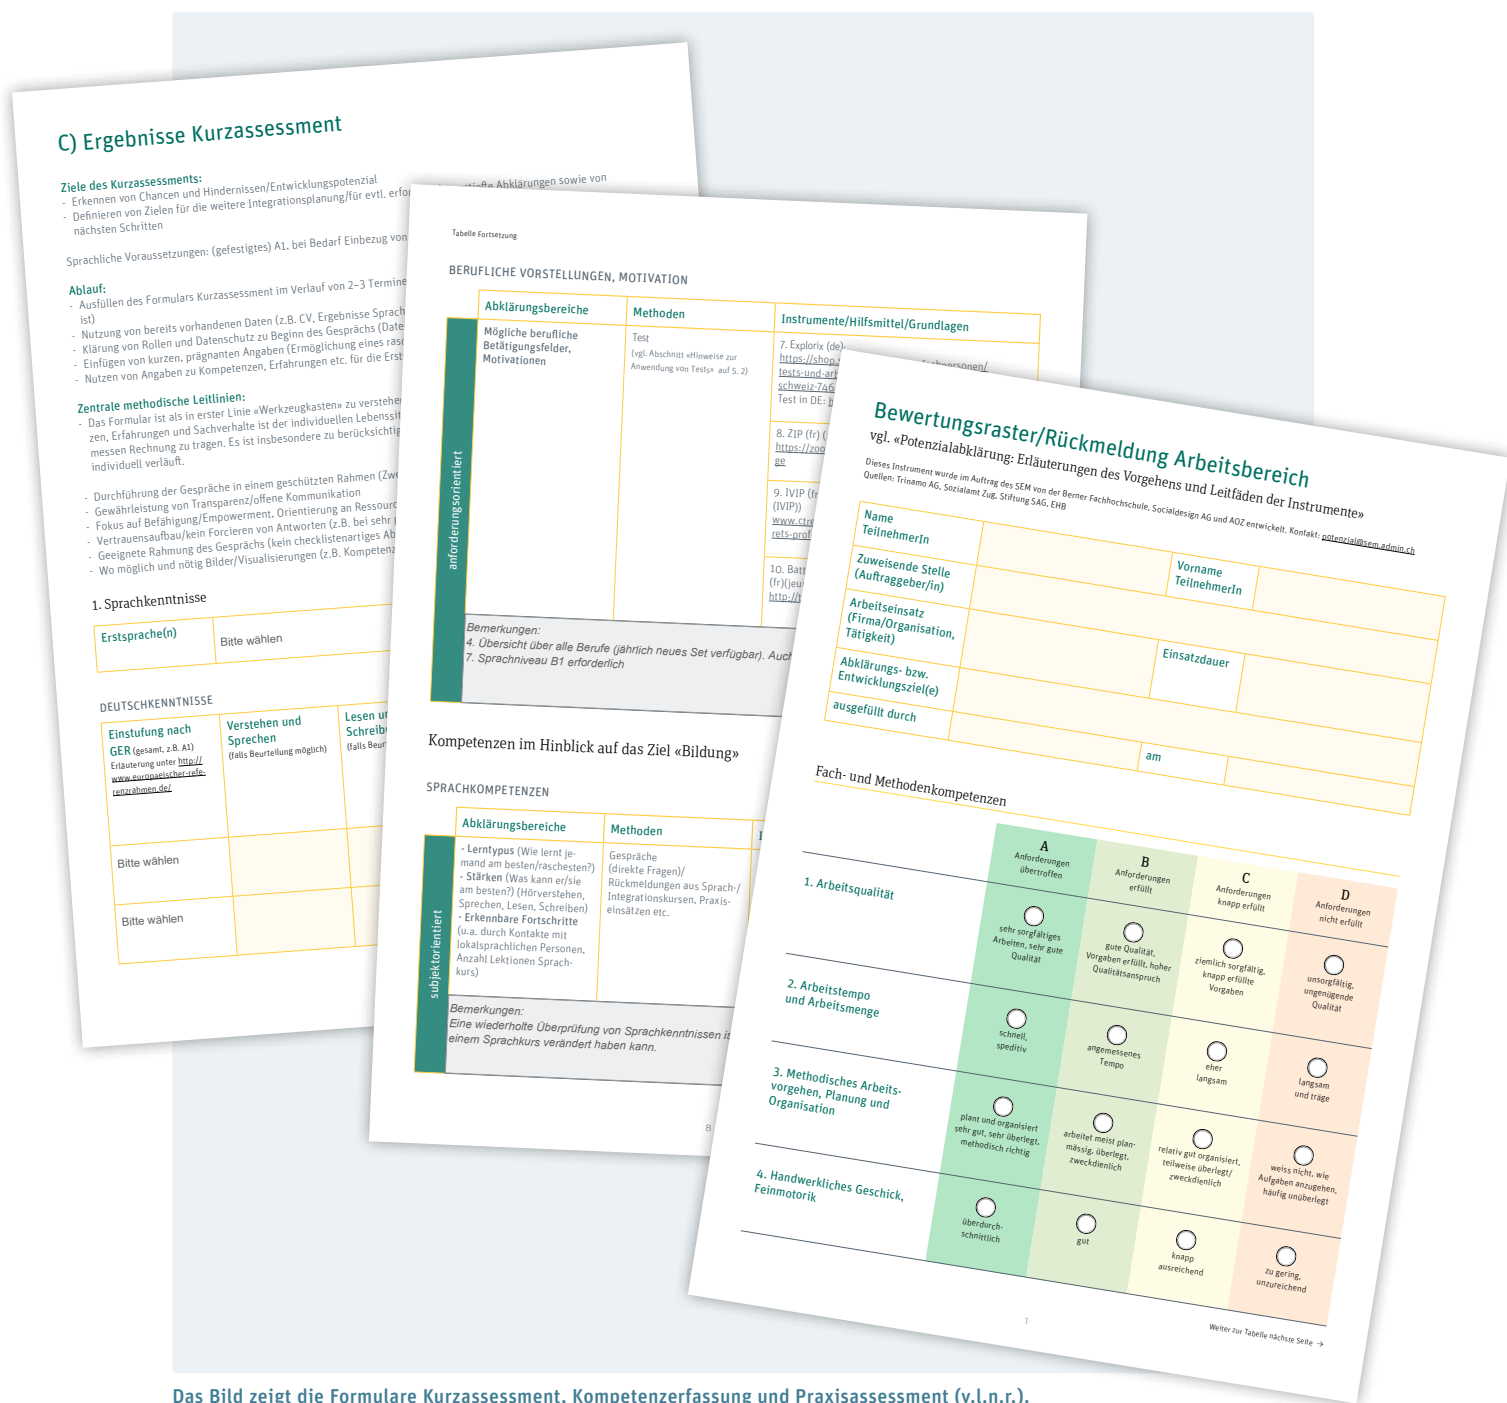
C) Ergebnisse Kurzassessment

Ziele des Kurzassessments:
- Erkennen von Chancen und Hindernissen/Entwicklungspotenzial
- Definieren von Zielen für die weitere Integrationsplanung/für evtl. erfor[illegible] vertiefte Abklärungen sowie von nächsten Schritten

Sprachliche Voraussetzungen: (gefestigtes) A1, bei Bedarf Einbezug von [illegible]

Ablauf:
- Ausfüllen des Formulars Kurzassessment im Verlauf von 2–3 Termine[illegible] ist)
- Nutzung von bereits vorhandenen Daten (z.B. CV, Ergebnisse Sprach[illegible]
- Klärung von Rollen und Datenschutz zu Beginn des Gesprächs (Date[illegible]
- Einfügen von kurzen, prägnanten Angaben (Ermöglichung eines rasc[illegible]
- Nutzen von Angaben zu Kompetenzen, Erfahrungen etc. für die Erst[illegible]

Zentrale methodische Leitlinien:
- Das Formular ist als in erster Linie «Werkzeugkasten» zu verstehe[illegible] zen, Erfahrungen und Sachverhalte ist der individuellen Lebenssit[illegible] messen Rechnung zu tragen. Es ist insbesondere zu berücksichtig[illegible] individuell verläuft.

- Durchführung der Gespräche in einem geschützten Rahmen (Zwe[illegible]
- Gewährleistung von Transparenz/offene Kommunikation
- Fokus auf Befähigung/Empowerment, Orientierung an Ressourc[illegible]
- Vertrauensaufbau/kein Forcieren von Antworten (z.B. bei sehr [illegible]
- Geeignete Rahmung des Gesprächs (kein checklistenartiges Ab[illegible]
- Wo möglich und nötig Bilder/Visualisierungen (z.B. Kompetenz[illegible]

1. Sprachkenntnisse

| Erstsprache(n) | Bitte wählen |

DEUTSCHKENNTNISSE

| Einstufung nach GER (gesamt, z.B. A1) Erläuterung unter http://www.europaeischer-referenzrahmen.de/ | Verstehen und Sprechen (falls Beurteilung möglich) | Lesen u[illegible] Schreib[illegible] (falls Beur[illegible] |
|---|---|---|
| Bitte wählen | | |
| Bitte wählen | | |

Tabelle Fortsetzung

BERUFLICHE VORSTELLUNGEN, MOTIVATION

| | Abklärungsbereiche | Methoden | Instrumente/Hilfsmittel/Grundlagen |
|---|---|---|---|
| anforderungsorientiert | Mögliche berufliche Betätigungsfelder, Motivationen | Test (vgl. Abschnitt «Hinweise zur Anwendung von Tests» auf S. 2) | 7. Explorix (de)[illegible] https://shop.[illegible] tests-und-ar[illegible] schweiz-746 Test in DE: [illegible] 8. ZIP (fr) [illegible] https://zoo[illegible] ge 9. IVIP (fr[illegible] (IVIP)) www.ctre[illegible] rets-prof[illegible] 10. Batt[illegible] (fr)(jeu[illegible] http://t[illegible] |

Bemerkungen:
4. Übersicht über alle Berufe (jährlich neues Set verfügbar). Auc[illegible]
7. Sprachniveau B1 erforderlich

Kompetenzen im Hinblick auf das Ziel «Bildung»

SPRACHKOMPETENZEN

| | Abklärungsbereiche | Methoden | I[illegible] |
|---|---|---|---|
| subjektorientiert | - Lerntypus (Wie lernt jemand am besten/raschesten?) - Stärken (Was kann er/sie am besten?) (Hörverstehen, Sprechen, Lesen, Schreiben) - Erkennbare Fortschritte (u.a. durch Kontakte mit lokalsprachlichen Personen, Anzahl Lektionen Sprachkurs) | Gespräche (direkte Fragen)/ Rückmeldungen aus Sprach-/ Integrationskursen, Praxiseinsätzen etc. | |

Bemerkungen:
Eine wiederholte Überprüfung von Sprachkenntnissen is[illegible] einem Sprachkurs verändert haben kann.

8

Bewertungsraster/Rückmeldung Arbeitsbereich
vgl. «Potenzialabklärung: Erläuterungen des Vorgehens und Leitfäden der Instrumente»
Dieses Instrument wurde im Auftrag des SEM von der Berner Fachhochschule, Socialdesign AG und AOZ entwickelt. Kontakt: potenzial@sem.admin.ch
Quellen: Trinamo AG, Sozialamt Zug, Stiftung SAG, EHB

| Name TeilnehmerIn | | | |
|---|---|---|---|
| Zuweisende Stelle (Auftraggeber/in) | | Vorname TeilnehmerIn | |
| Arbeitseinsatz (Firma/Organisation, Tätigkeit) | | Einsatzdauer | |
| Abklärungs- bzw. Entwicklungsziel(e) | | | |
| ausgefüllt durch | | am | |

Fach- und Methodenkompetenzen

| | A Anforderungen übertroffen | B Anforderungen erfüllt | C Anforderungen knapp erfüllt | D Anforderungen nicht erfüllt |
|---|---|---|---|---|
| 1. Arbeitsqualität | sehr sorgfältiges Arbeiten, sehr gute Qualität | gute Qualität, Vorgaben erfüllt, hoher Qualitätsanspruch | ziemlich sorgfältig, knapp erfüllte Vorgaben | unsorgfältig, ungenügende Qualität |
| 2. Arbeitstempo und Arbeitsmenge | schnell, speditiv | angemessenes Tempo | eher langsam | langsam und träge |
| 3. Methodisches Arbeitsvorgehen, Planung und Organisation | plant und organisiert sehr gut, sehr überlegt, methodisch richtig | arbeitet meist planmässig, überlegt, zweckdienlich | relativ gut organisiert, teilweise überlegt/ zweckdienlich | weiss nicht, wie Aufgaben anzugehen, häufig unüberlegt |
| 4. Handwerkliches Geschick, Feinmotorik | überdurchschnittlich | gut | knapp ausreichend | zu gering, unzureichend |

1

Weiter zur Tabelle nächste Seite →

Das Bild zeigt die Formulare Kurzassessment, Kompetenzerfassung und Praxisassessment (v.l.n.r.).